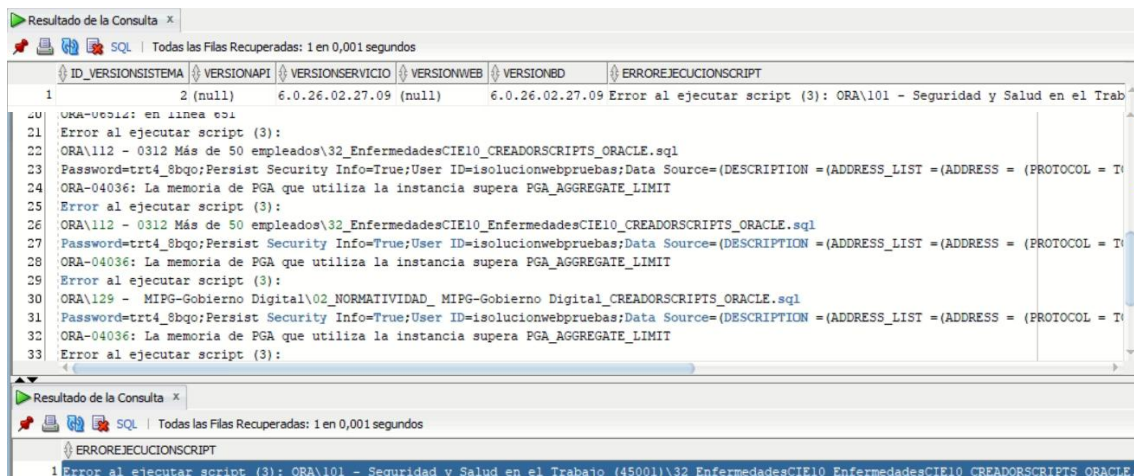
Resultado de la Consulta ×

SQL | Todas las Filas Recuperadas: 1 en 0,001 segundos

| | ID_VERSIONSISTEMA | VERSIONAPI | VERSIONSERVICIO | VERSIONWEB | VERSIONBD | ERROREJECUCIONSCRIPT |
|---|---|---|---|---|---|---|
| 1 | 2 | (null) | 6.0.26.02.27.09 | (null) | 6.0.26.02.27.09 | Error al ejecutar script (3): ORA\101 - Seguridad y Salud en el Trab |

20 ORA-06512: en línea 651
21 Error al ejecutar script (3):
22 ORA\112 - 0312 Más de 50 empleados\32_EnfermedadesCIE10_CREADORSCRIPTS_ORACLE.sql
23 Password=trt4_8bqo;Persist Security Info=True;User ID=isolucionwebpruebas;Data Source=(DESCRIPTION =(ADDRESS_LIST =(ADDRESS = (PROTOCOL = T
24 ORA-04036: La memoria de PGA que utiliza la instancia supera PGA_AGGREGATE_LIMIT
25 Error al ejecutar script (3):
26 ORA\112 - 0312 Más de 50 empleados\32_EnfermedadesCIE10_EnfermedadesCIE10_CREADORSCRIPTS_ORACLE.sql
27 Password=trt4_8bqo;Persist Security Info=True;User ID=isolucionwebpruebas;Data Source=(DESCRIPTION =(ADDRESS_LIST =(ADDRESS = (PROTOCOL = T
28 ORA-04036: La memoria de PGA que utiliza la instancia supera PGA_AGGREGATE_LIMIT
29 Error al ejecutar script (3):
30 ORA\129 - MIPG-Gobierno Digital\02_NORMATIVIDAD_ MIPG-Gobierno Digital_CREADORSCRIPTS_ORACLE.sql
31 Password=trt4_8bqo;Persist Security Info=True;User ID=isolucionwebpruebas;Data Source=(DESCRIPTION =(ADDRESS_LIST =(ADDRESS = (PROTOCOL = T
32 ORA-04036: La memoria de PGA que utiliza la instancia supera PGA_AGGREGATE_LIMIT
33 Error al ejecutar script (3):

Resultado de la Consulta ×

SQL | Todas las Filas Recuperadas: 1 en 0,001 segundos

ERROREJECUCIONSCRIPT
1 Error al ejecutar script (3): ORA\101 - Seguridad y Salud en el Trabajo (45001)\32_EnfermedadesCIE10_EnfermedadesCIE10_CREADORSCRIPTS_ORACLE